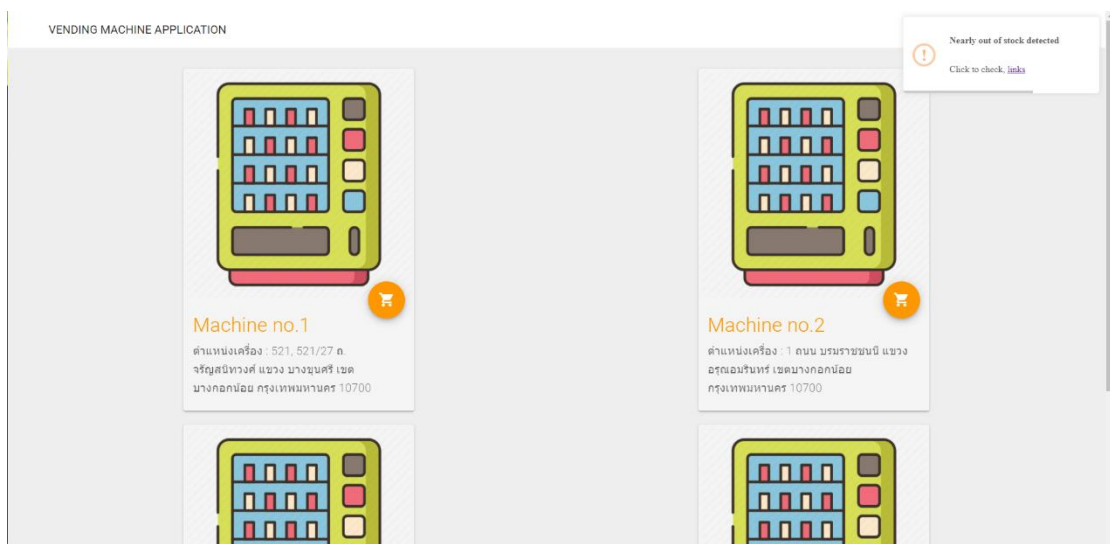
VENDING MACHINE APPLICATION

Nearly out of stock detected

Click to check, links

Machine no.1

ตำแหน่งเครื่อง : 521, 521/27 ถ. จรัญสนิทวงศ์ แขวง บางขุนศรี เขต บางกอกน้อย กรุงเทพมหานคร 10700

Machine no.2

ตำแหน่งเครื่อง : 1 ถนน บรมราชชนนี แขวง อรุณอมรินทร์ เขตบางกอกน้อย กรุงเทพมหานคร 10700